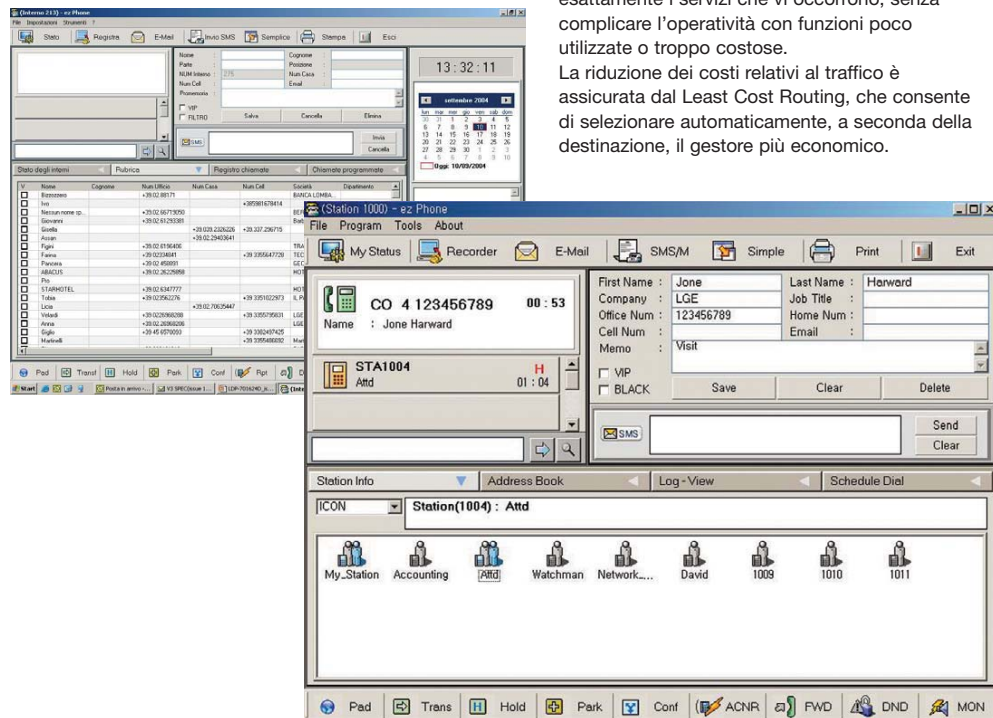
esattamente i servizi che vi occorrono, senza complicare l'operatività con funzioni poco utilizzate o troppo costose.
La riduzione dei costi relativi al traffico è assicurata dal Least Cost Routing, che consente di selezionare automaticamente, a seconda della destinazione, il gestore più economico.

(Interno 213) - ez Phone
File Impostazioni Strumenti ?
Stato Registra E-Mail Invio SMS Semplice Stampa Esci
Nome Cognome
Parte Posizione
NUM Interno 275 Num Casa
Num Cell Email
Promemoria
VIP
FILTRO
Salva Cancella Elimina
Invia
Cancella
13 : 32 : 11
settembre 2004
Oggi: 10/09/2004
Stato degli interni Rubrica Registro chiamate Chiamate programmate
Pad Transf Hold Park Conf Rpt

(Station 1000) - ez Phone
File Program Tools About
My Status Recorder E-Mail SMS/M Simple Print Exit
CO 4 123456789 00 : 53
Name : Jone Harward
STA1004 H
Attd 01 : 04
First Name : Jone
Company : LGE
Office Num : 123456789
Cell Num :
Memo : Visit
Last Name : Harward
Job Title :
Home Num :
Email :
VIP
BLACK
Save Clear Delete
SMS
Send
Clear
Station Info Address Book Log-View Schedule Dial
ICON Station(1004) : Attd
My_Station Accounting Attd Watchman Network_... David 1009 1010 1011
Pad Trans Hold Park Conf ACNR FWD DND MON